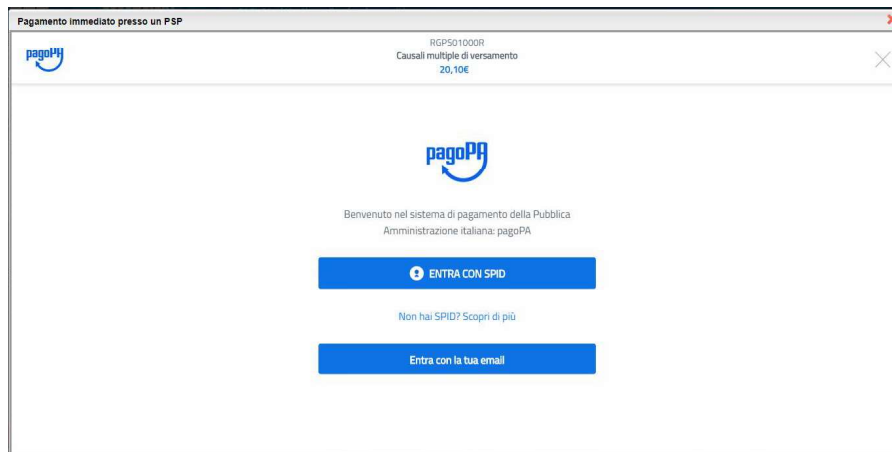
Pagamento immediato presso un PSP

pagoPA

RGPS01000R
Causali multiple di versamento
20,10€

pagoPA

Benvenuto nel sistema di pagamento della Pubblica Amministrazione italiana: pagoPA

ENTRA CON SPID

Non hai SPID? Scopri di più

Entra con la tua email